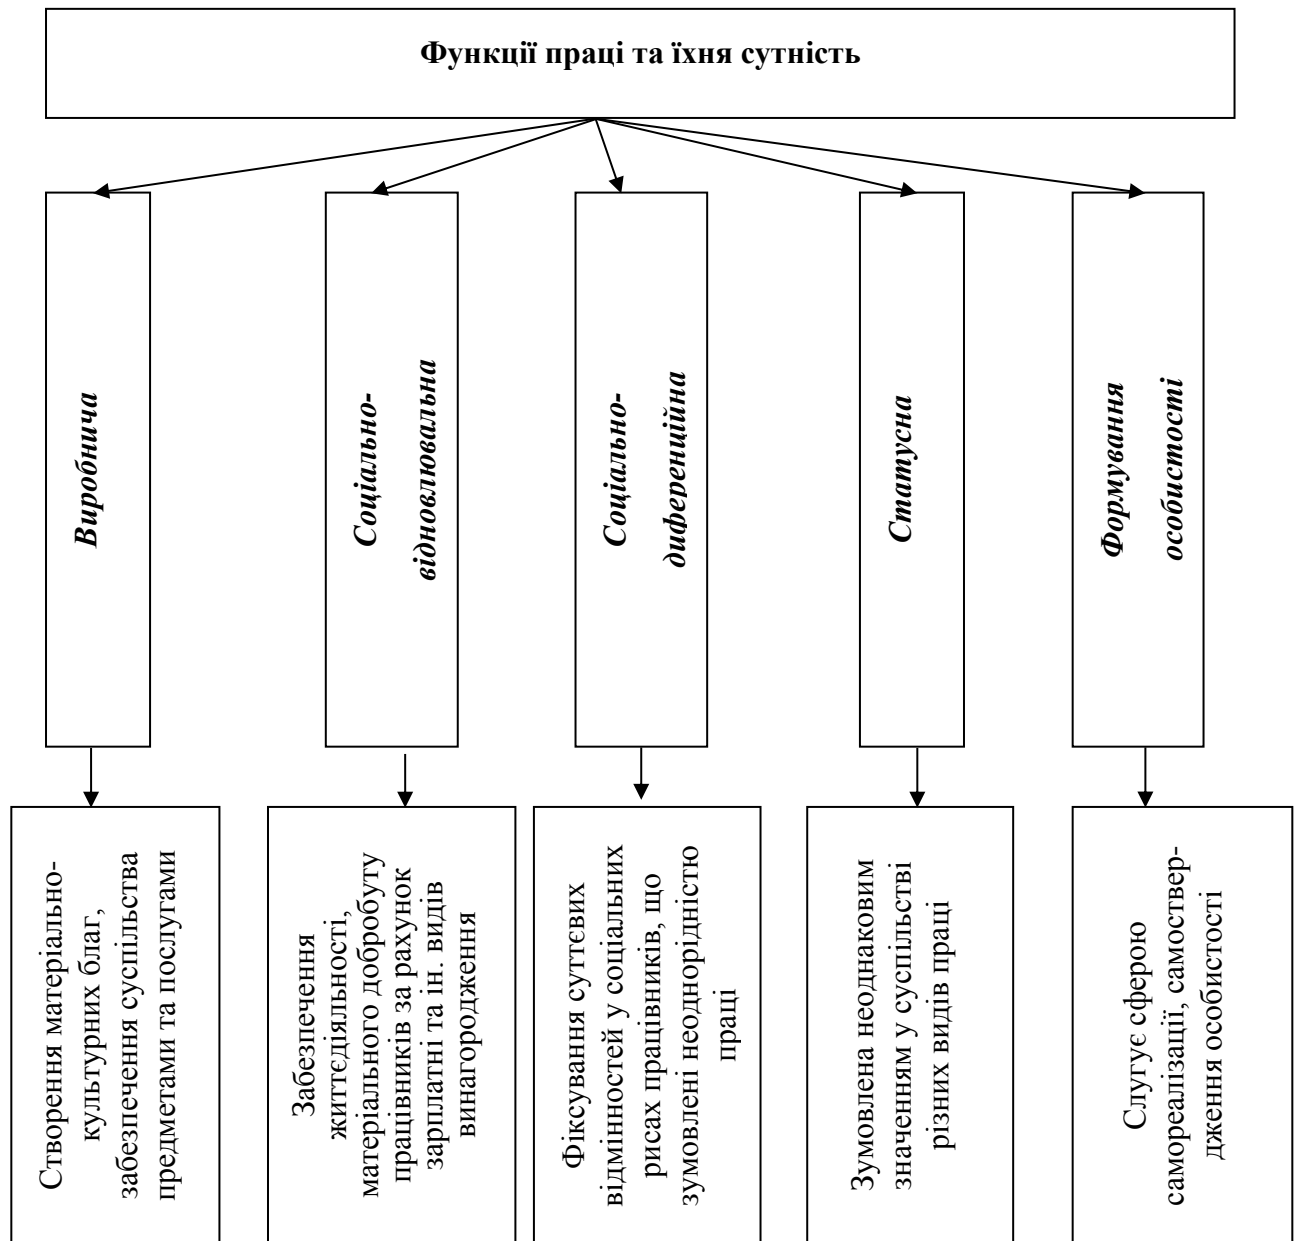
Функції праці та їхня сутність

Виробнича

Соціально-відновлювальна

Соціально-диференційна

Статусна

Формування особистості

Створення матеріально-культурних благ, забезпечення суспільства предметами та послугами

Забезпечення життєдіяльності, матеріального добробуту працівників за рахунок зарплатні та ін. видів винагородження

Фіксування суттєвих відмінностей у соціальних рисах працівників, що зумовлені неоднорідністю праці

Зумовлена неоднаковим значенням у суспільстві різних видів праці

Слугує сферою самореалізації, самоствердження особистості